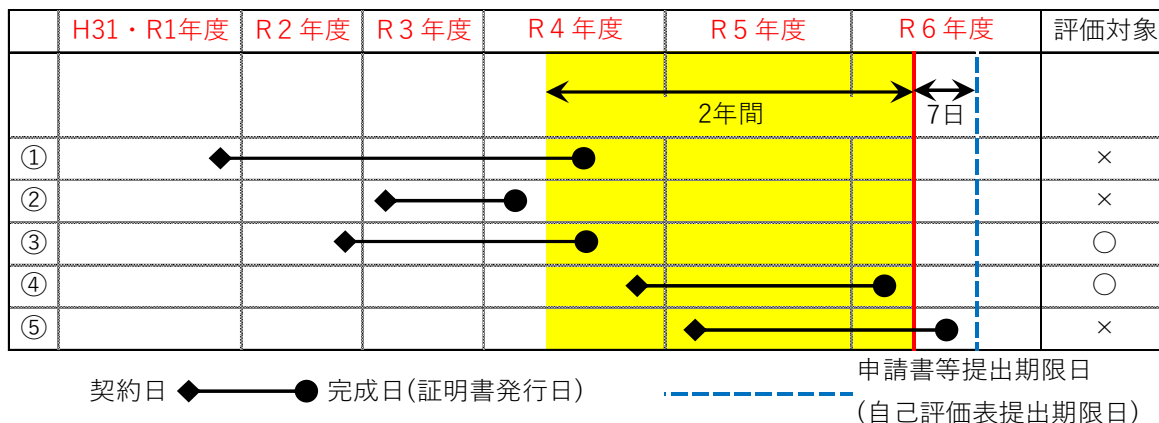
|  | H31・R1年度 | R２年度 | R３年度 | R４年度 | R５年度 | R６年度 | 評価対象 |
|---|---|---|---|---|---|---|---|
|  |  |  |  | 2年間 |  | 7日 |  |
| ① |  |  |  |  |  |  | × |
| ② |  |  |  |  |  |  | × |
| ③ |  |  |  |  |  |  | ○ |
| ④ |  |  |  |  |  |  | ○ |
| ⑤ |  |  |  |  |  |  | × |

契約日 ◆———● 完成日(証明書発行日)

申請書等提出期限日
(自己評価表提出期限日)